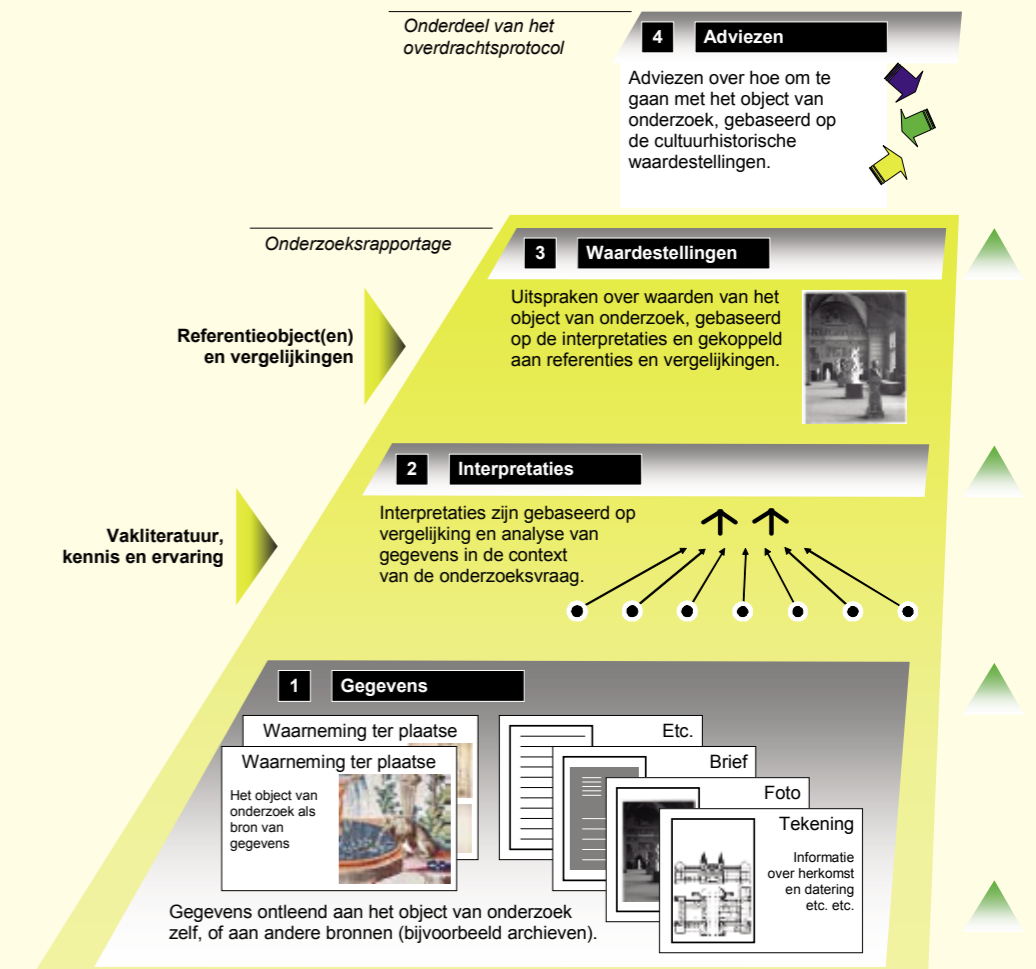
Onderdeel van het overdrachtsprotocol

4 Adviezen

Adviezen over hoe om te gaan met het object van onderzoek, gebaseerd op de cultuurhistorische waardestellingen.

Onderzoeksrapportage

3 Waardestellingen

Referentieobject(en) en vergelijkingen

Uitspraken over waarden van het object van onderzoek, gebaseerd op de interpretaties en gekoppeld aan referenties en vergelijkingen.

2 Interpretaties

Vakliteratuur, kennis en ervaring

Interpretaties zijn gebaseerd op vergelijking en analyse van gegevens in de context van de onderzoeksvraag.

1 Gegevens

Waarneming ter plaatse

Waarneming ter plaatse

Het object van onderzoek als bron van gegevens

Etc.

Brief

Foto

Tekening

Informatie over herkomst en datering etc. etc.

Gegevens ontleend aan het object van onderzoek zelf, of aan andere bronnen (bijvoorbeeld archieven).